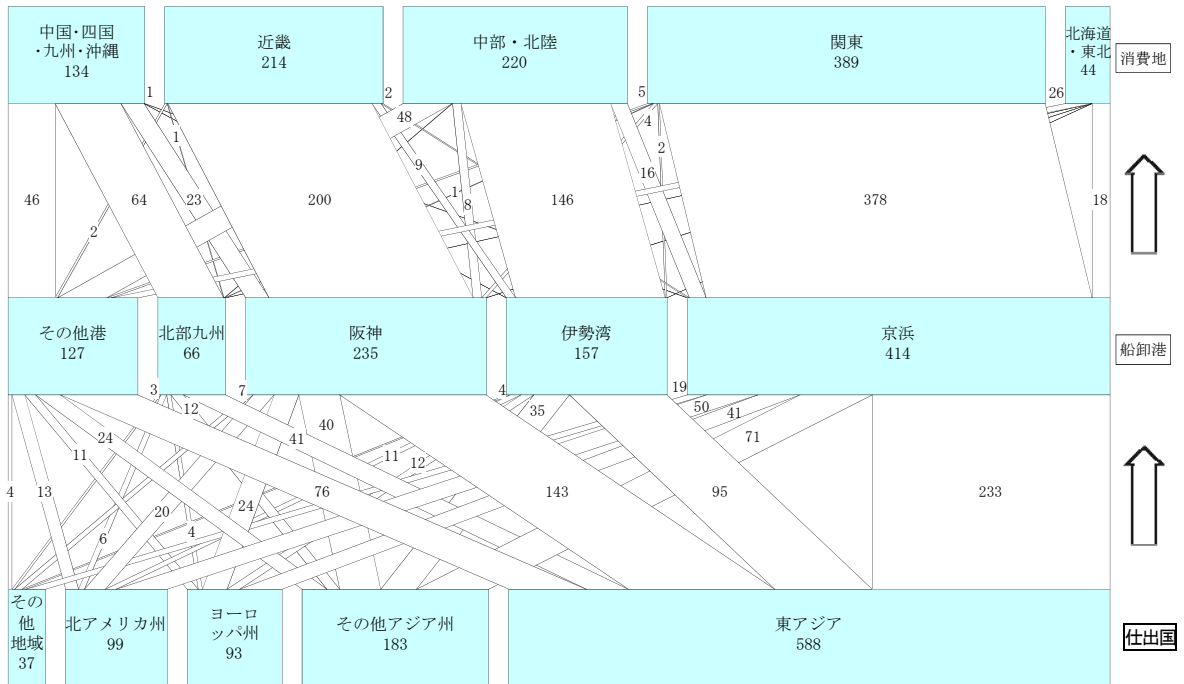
中国・四国・九州・沖縄
134

近畿
214

中部・北陸
220

関東
389

北海道・東北
44

消費地

1
2
5
26
48
4
1
9
2
16
1
8
46
64
23
200
146
378
18
2

その他港
127

北部九州
66

阪神
235

伊勢湾
157

京浜
414

船卸港

3
7
4
19
12
50
41
35
24
40
71
11
41
11
12
4
13
76
143
95
233
20
24
6
4

その他地域
37

北アメリカ州
99

ヨーロッパ州
93

その他アジア州
183

東アジア
588

仕出国